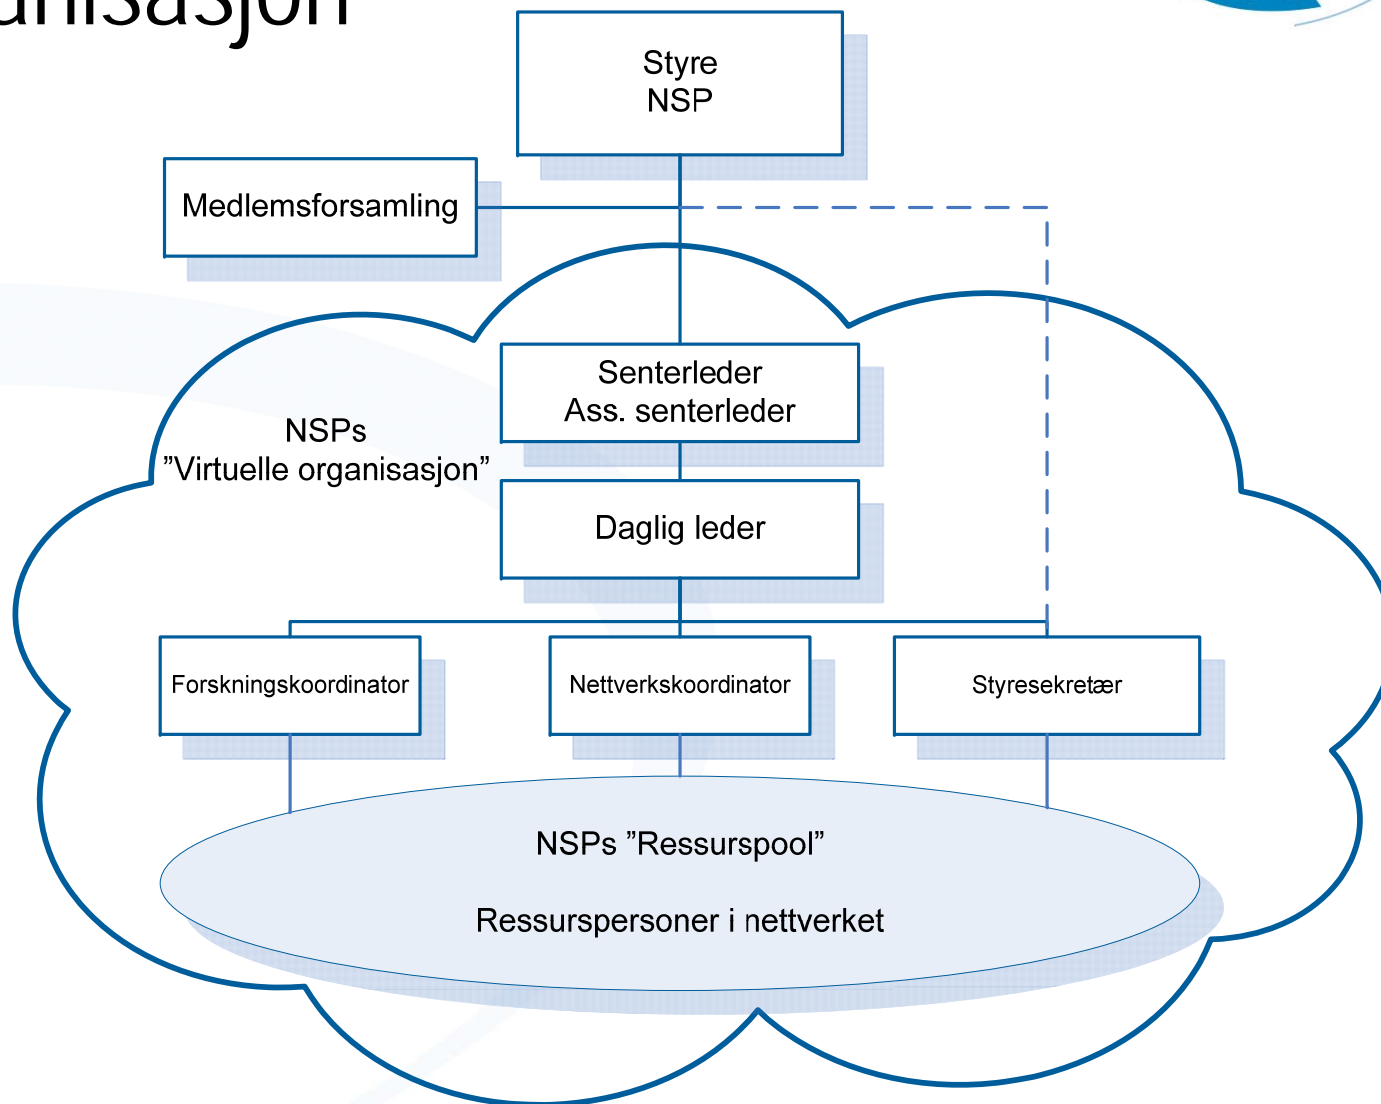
anisasjon

Styre
NSP

Medlemsforsamling

NSPs
”Virtuelle organisasjon”

Senterleder
Ass. senterleder

Daglig leder

Forskningskoordinator

Nettverkskoordinator

Styresekretær

NSPs ”Ressurspool”

Ressurspersoner i nettverket